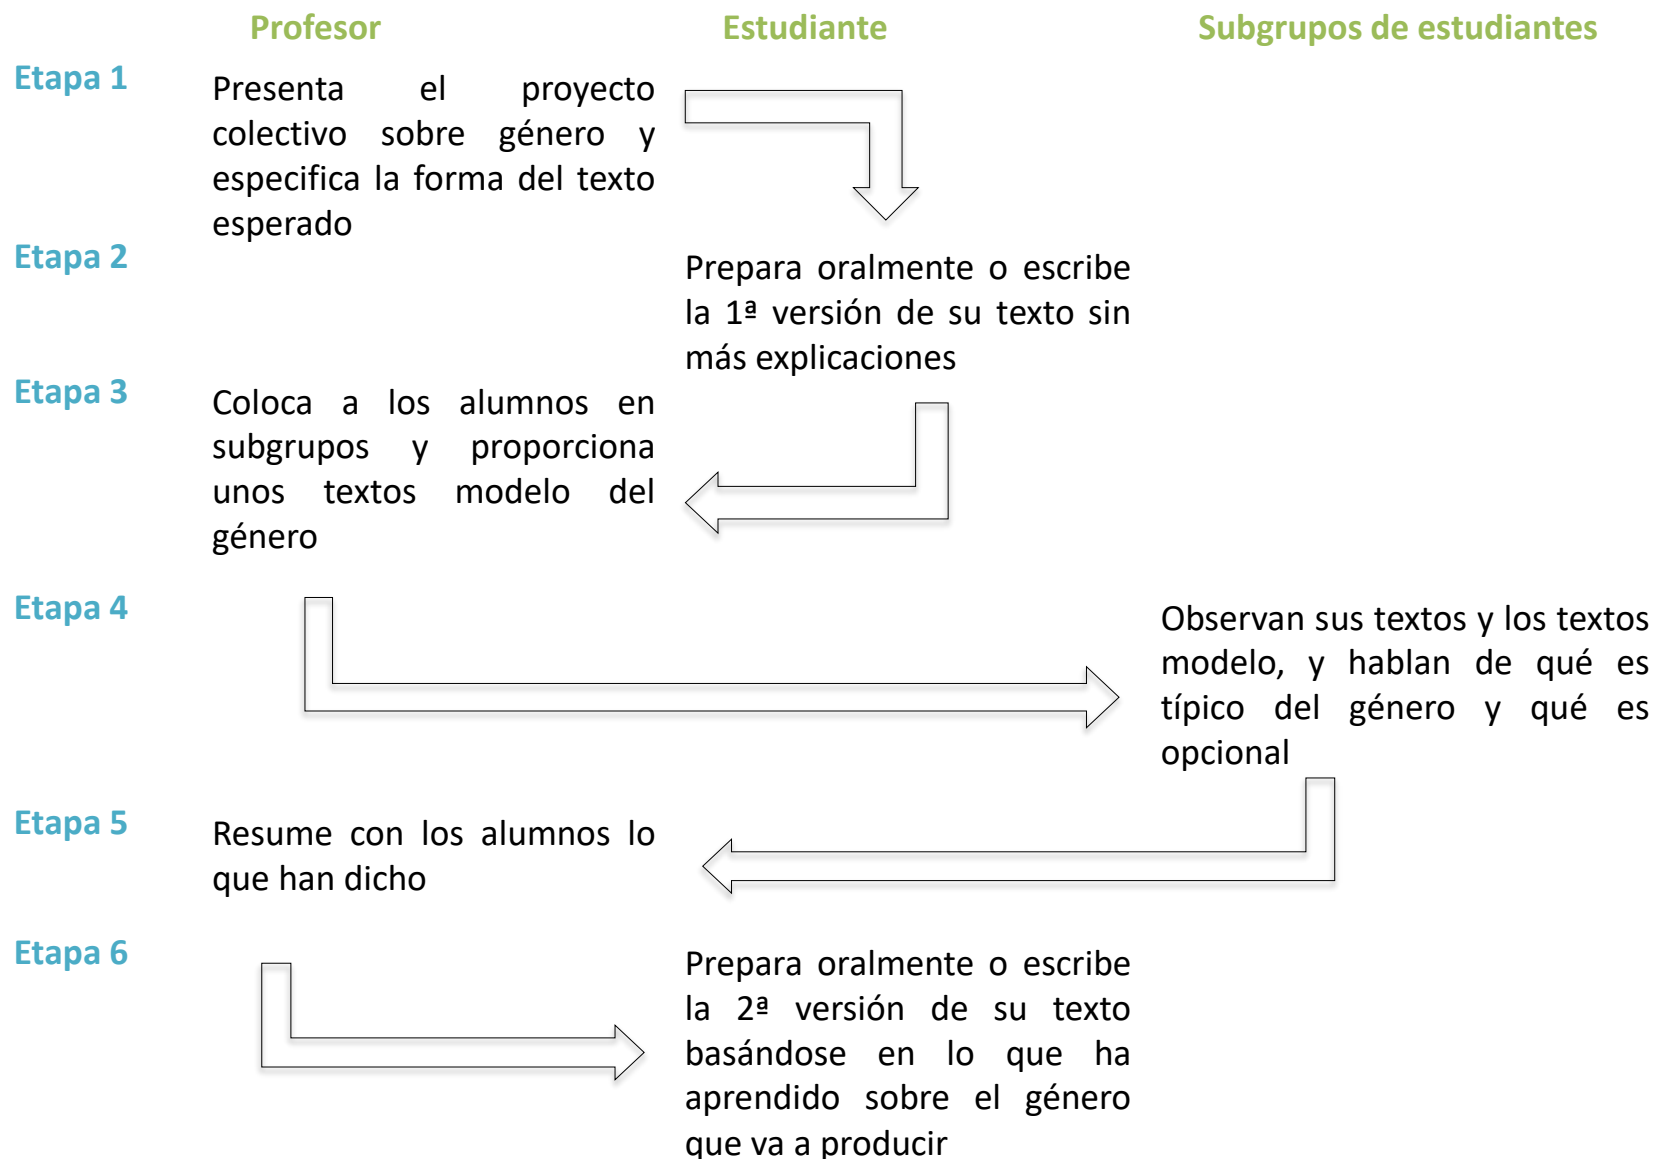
Profesor

Estudiante

Subgrupos de estudiantes

Etapa 1

Presenta el proyecto colectivo sobre género y especifica la forma del texto esperado

Etapa 2

Prepara oralmente o escribe la 1ª versión de su texto sin más explicaciones

Etapa 3

Coloca a los alumnos en subgrupos y proporciona unos textos modelo del género

Etapa 4

Observan sus textos y los textos modelo, y hablan de qué es típico del género y qué es opcional

Etapa 5

Resume con los alumnos lo que han dicho

Etapa 6

Prepara oralmente o escribe la 2ª versión de su texto basándose en lo que ha aprendido sobre el género que va a producir